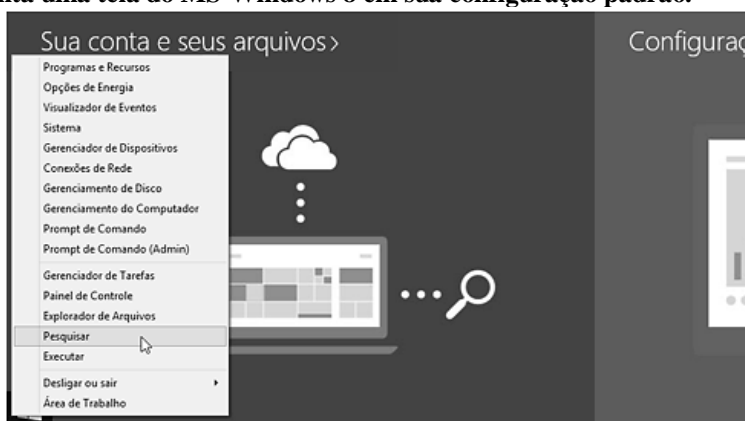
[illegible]nta uma tela do MS-Windows 8 em sua configuração padrão.

Sua conta e seus arquivos >

Configuraç

Programas e Recursos
Opções de Energia
Visualizador de Eventos
Sistema
Gerenciador de Dispositivos
Conexões de Rede
Gerenciamento de Disco
Gerenciamento do Computador
Prompt de Comando
Prompt de Comando (Admin)
Gerenciador de Tarefas
Painel de Controle
Explorador de Arquivos
Pesquisar
Executar
Desligar ou sair
Área de Trabalho